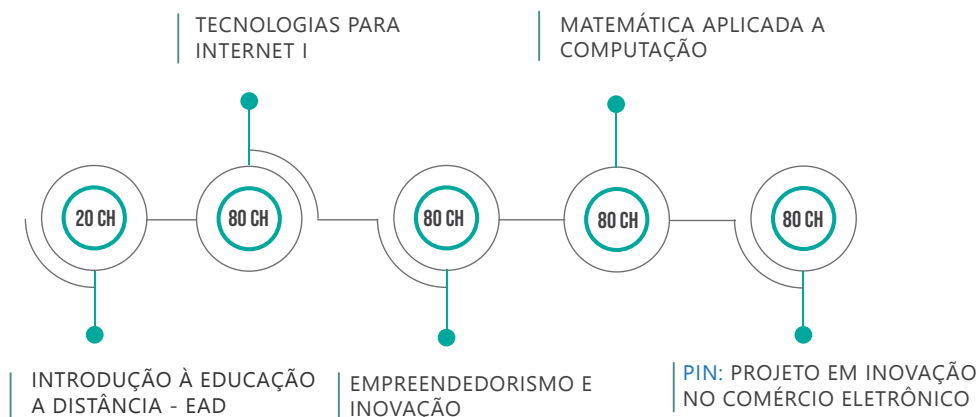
TECNOLOGIAS PARA INTERNET I

MATEMÁTICA APLICADA A COMPUTAÇÃO

20 CH

80 CH

80 CH

80 CH

80 CH

INTRODUÇÃO À EDUCAÇÃO A DISTÂNCIA - EAD

EMPREENDEDORISMO E INOVAÇÃO

PIN: PROJETO EM INOVAÇÃO NO COMÉRCIO ELETRÔNICO